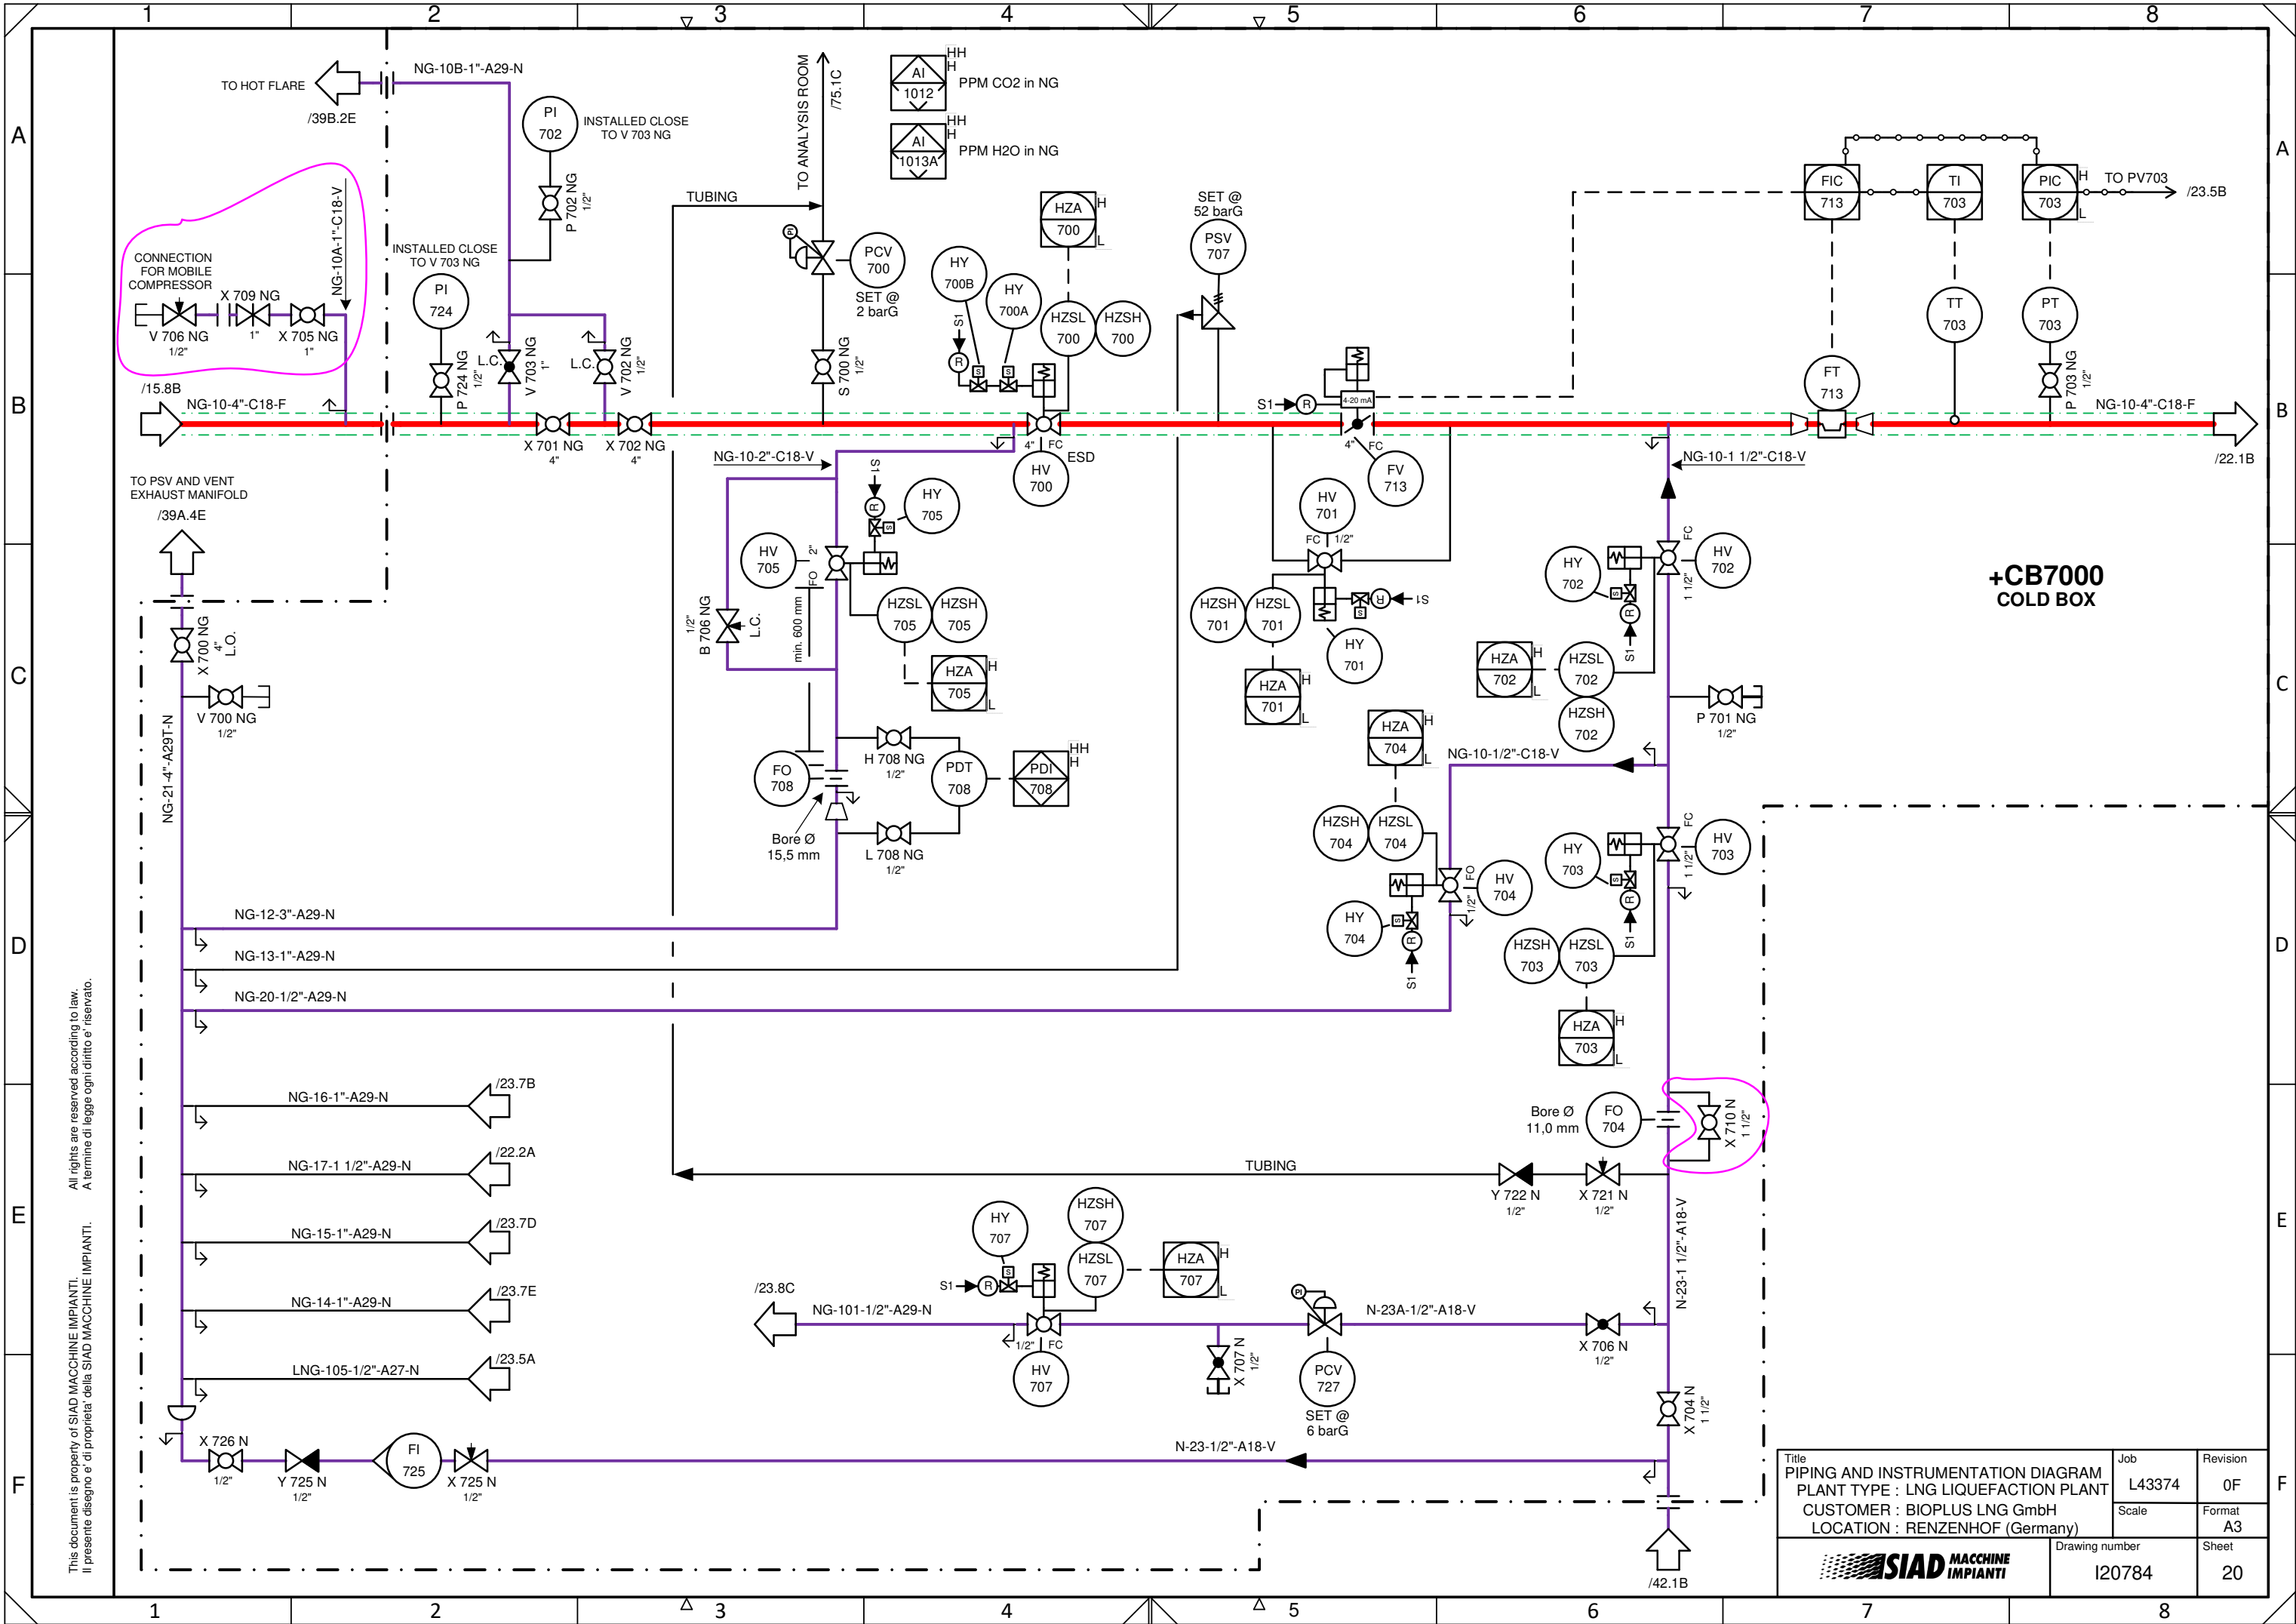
1 2 3 4 5 6 7 8

A B C D E F

TO HOT FLARE
/39B.2E
NG-10B-1"-A29-N
PI 702
INSTALLED CLOSE TO V 703 NG
P 702 NG 1/2"
TO ANALYSIS ROOM
/75.1C
AI 1012 HH H PPM CO2 in NG
AI 1013A HH H PPM H2O in NG
TUBING
PCV 700
SET @ 2 barG
S 700 NG 1/2"
HY 700B
HY 700A
S1
HZA 700 H L
HZSL 700
HZSH 700
SET @ 52 barG
PSV 707
FIC 713
TI 703
PIC 703 H L
TO PV703
/23.5B
TT 703
PT 703
FT 713
P 703 NG 1/2"
CONNECTION FOR MOBILE COMPRESSOR
X 709 NG 1"
V 706 NG 1/2"
X 705 NG 1"
NG-10A-1"-C18-V
INSTALLED CLOSE TO V 703 NG
PI 724
P 724 NG 1/2"
L.C.
V 703 NG 1"
L.C.
V 702 NG 1/2"
/15.8B
NG-10-4"-C18-F
X 701 NG 4"
X 702 NG 4"
4" FC
ESD
HV 700
S1
R
4-20 mA
4" FC
FV 713
NG-10-4"-C18-F
/22.1B
NG-10-1 1/2"-C18-V
NG-10-2"-C18-V
TO PSV AND VENT EXHAUST MANIFOLD
/39A.4E
HY 705
HV 705
2" FO
1/2" B 706 NG L.C.
min. 600 mm
HZSL 705
HZSH 705
HZA 705 H L
HV 701
FC 1/2"
HZSH 701
HZSL 701
HY 701
HZA 701 H L
HY 702
HV 702
FC 1 1/2"
+CB7000
COLD BOX
HZA 702 H L
HZSL 702
HZSH 702
P 701 NG 1/2"
X 700 NG 4" L.O.
V 700 NG 1/2"
NG-21-4"-A29T-N
FO 708
H 708 NG 1/2"
PDT 708
PDI 708 HH H
Bore Ø 15,5 mm
L 708 NG 1/2"
HZA 704 H L
NG-10-1/2"-C18-V
HZSH 704
HZSL 704
FO 1/2"
HV 704
HY 704
HY 703
HV 703
FC 1 1/2"
HZSH 703
HZSL 703
HZA 703 H L
NG-12-3"-A29-N
NG-13-1"-A29-N
NG-20-1/2"-A29-N
All rights are reserved according to law.
A termine di legge ogni diritto e' riservato.
This document is property of SIAD MACCHINE IMPIANTI.
Il presente disegno e' di proprieta' della SIAD MACCHINE IMPIANTI.
NG-16-1"-A29-N /23.7B
NG-17-1 1/2"-A29-N /22.2A
NG-15-1"-A29-N /23.7D
NG-14-1"-A29-N /23.7E
LNG-105-1/2"-A27-N /23.5A
Bore Ø 11,0 mm
FO 704
X 710 N 1 1/2"
TUBING
Y 722 N 1/2"
X 721 N 1/2"
HY 707
HZSH 707
HZSL 707
HZA 707 H L
S1
/23.8C
NG-101-1/2"-A29-N
1/2" FC
HV 707
X 707 N 1/2"
PCV 727
SET @ 6 barG
N-23A-1/2"-A18-V
X 706 N 1/2"
N-23-1 1/2"-A18-V
X 704 N 1 1/2"
X 726 N 1/2"
Y 725 N 1/2"
FI 725
X 725 N 1/2"
N-23-1/2"-A18-V
/42.1B
Title
PIPING AND INSTRUMENTATION DIAGRAM
PLANT TYPE : LNG LIQUEFACTION PLANT
CUSTOMER : BIOPLUS LNG GmbH
LOCATION : RENZENHOF (Germany)
Job L43374
Revision 0F
Scale
Format A3
SIAD MACCHINE IMPIANTI
Drawing number I20784
Sheet 20